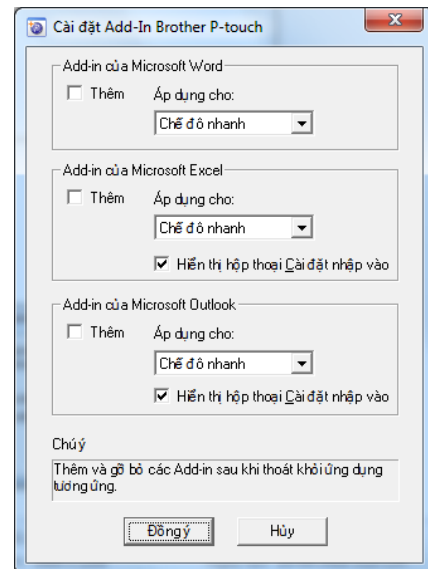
Cài đặt Add-In Brother P-touch

Add-in của Microsoft Word
Thêm
Áp dụng cho:
Chế độ nhanh

Add-in của Microsoft Excel
Thêm
Áp dụng cho:
Chế độ nhanh
Hiển thị hộp thoại Cài đặt nhập vào

Add-in của Microsoft Outlook
Thêm
Áp dụng cho:
Chế độ nhanh
Hiển thị hộp thoại Cài đặt nhập vào

Chú ý
Thêm và gỡ bỏ các Add-in sau khi thoát khỏi ứng dụng tương ứng.

Đồng ý
Hủy